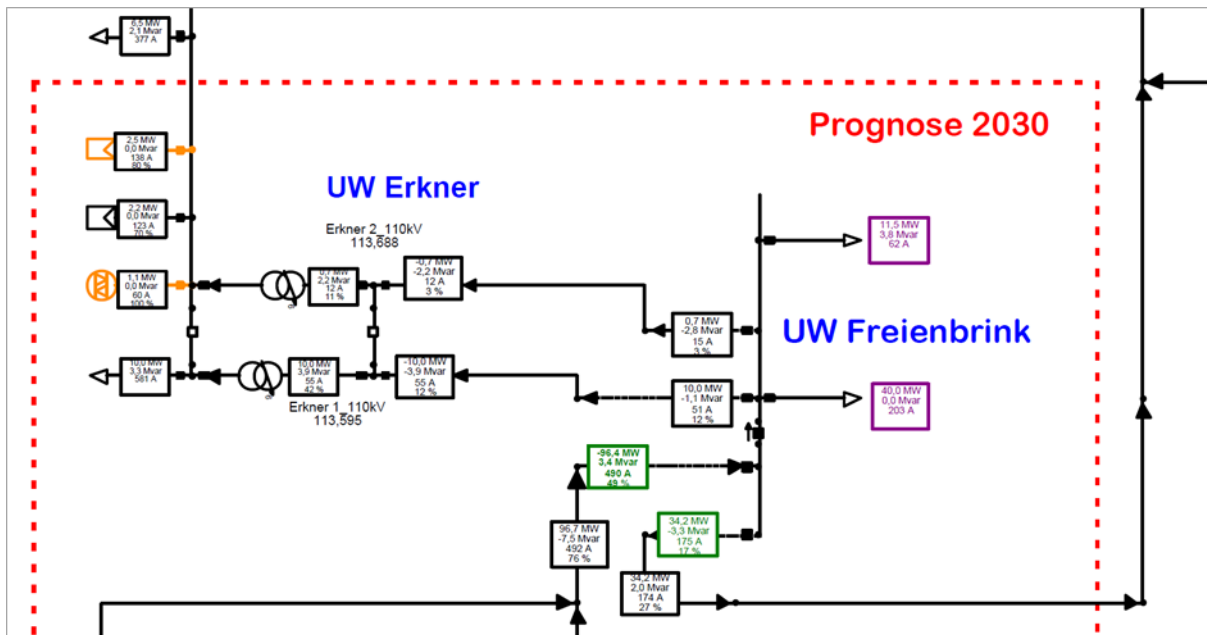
6,5 MW
2,1 Mvar
377 A

Prognose 2030

2,5 MW
0,0 Mvar
138 A
80 %

UW Erkner

2,2 MW
0,0 Mvar
123 A
70 %

11,5 MW
3,8 Mvar
62 A

Erkner 2_110kV
113,688

1,1 MW
0,0 Mvar
60 A
100 %

0,7 MW
2,2 Mvar
12 A
11 %

-0,7 MW
-2,2 Mvar
12 A
3 %

0,7 MW
-2,8 Mvar
15 A
3 %

UW Freienbrink

10,0 MW
3,3 Mvar
581 A

10,0 MW
3,9 Mvar
55 A
42 %

-10,0 MW
-3,9 Mvar
55 A
12 %

10,0 MW
-1,1 Mvar
51 A
12 %

40,0 MW
0,0 Mvar
203 A

Erkner 1_110kV
113,595

-96,4 MW
3,4 Mvar
490 A
49 %

34,2 MW
-3,3 Mvar
175 A
17 %

96,7 MW
-7,5 Mvar
492 A
76 %

34,2 MW
2,0 Mvar
174 A
27 %